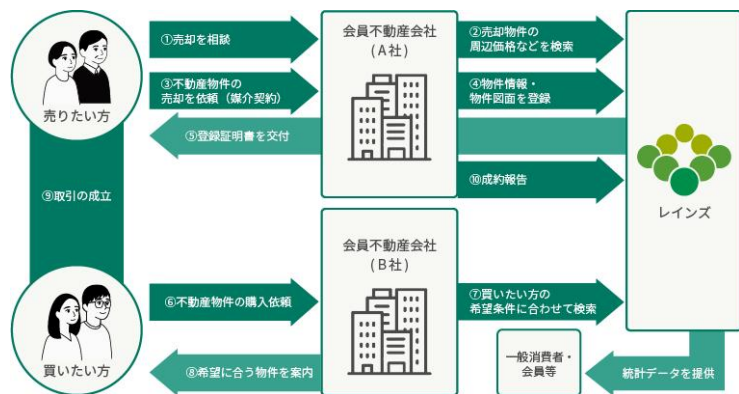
売りたい方

①売却を相談

③不動産物件の売却を依頼（媒介契約）

⑤登録証明書を交付

会員不動産会社（A社）

②売却物件の周辺価格などを検索

④物件情報・物件図面を登録

⑩成約報告

レインズ

⑨取引の成立

会員不動産会社（B社）

買いたい方

⑥不動産物件の購入依頼

⑧希望に合う物件を案内

⑦買いたい方の希望条件に合わせて検索

一般消費者・会員等

統計データを提供